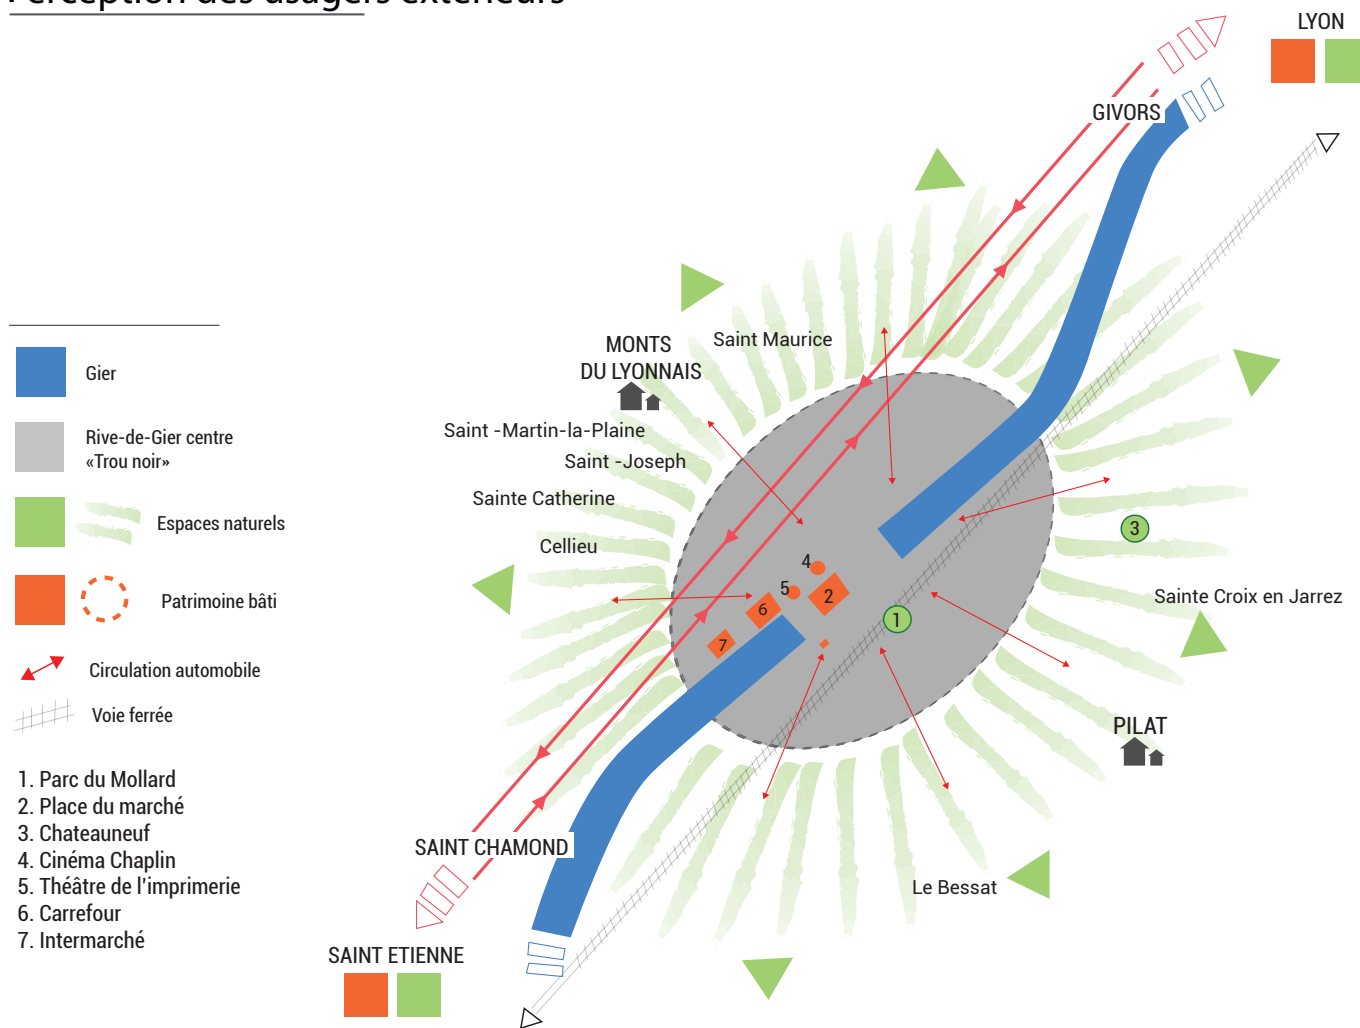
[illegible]

LYON

GIVORS

MONTS DU LYONNAIS

Saint Maurice

Saint -Martin-la-Plaine

Saint -Joseph

Sainte Catherine

Cellieu

4

5

2

6

7

1

3

Sainte Croix en Jarrez

PILAT

SAINT CHAMOND

Le Bessat

SAINT ETIENNE

Gier

Rive-de-Gier centre «Trou noir»

Espaces naturels

Patrimoine bâti

Circulation automobile

Voie ferrée

1. Parc du Mollard
2. Place du marché
3. Chateauneuf
4. Cinéma Chaplin
5. Théâtre de l'imprimerie
6. Carrefour
7. Intermarché